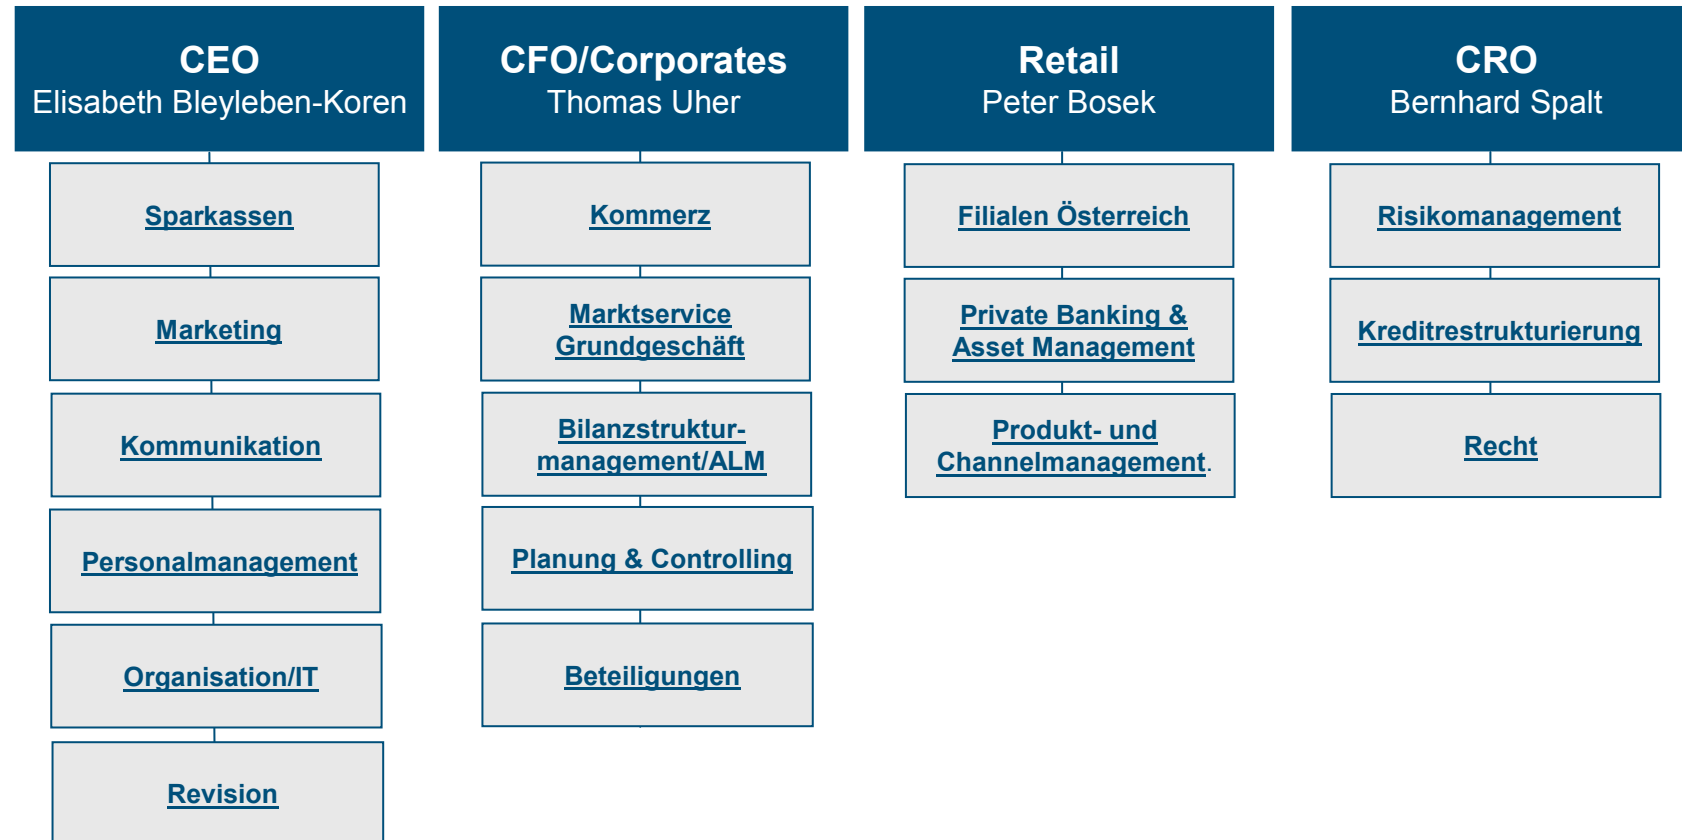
CEO
Elisabeth Bleyleben-Koren

Sparkassen

Marketing

Kommunikation

Personalmanagement

Organisation/IT

Revision

CFO/Corporates
Thomas Uher

Kommerz

Marktservice Grundgeschäft

Bilanzstrukturmanagement/ALM

Planung & Controlling

Beteiligungen

Retail
Peter Bosek

Filialen Österreich

Private Banking & Asset Management

Produkt- und Channelmanagement.

CRO
Bernhard Spalt

Risikomanagement

Kreditrestrukturierung

Recht